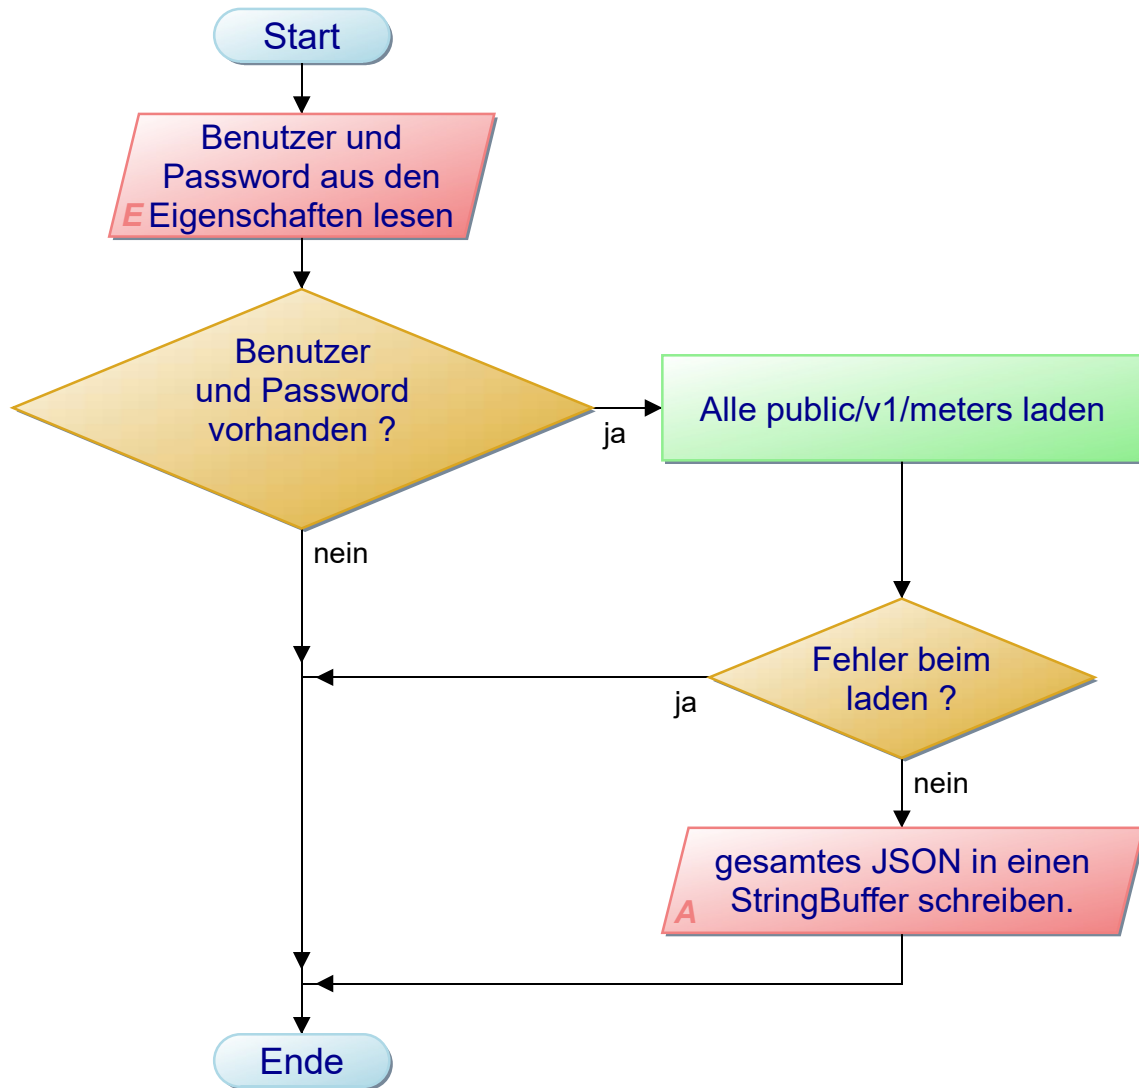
Start

E Benutzer und Password aus den Eigenschaften lesen

Benutzer und Password vorhanden ?

ja

Alle public/v1/meters laden

nein

Fehler beim laden ?

ja

nein

A gesamtes JSON in einen StringBuffer schreiben.

Ende